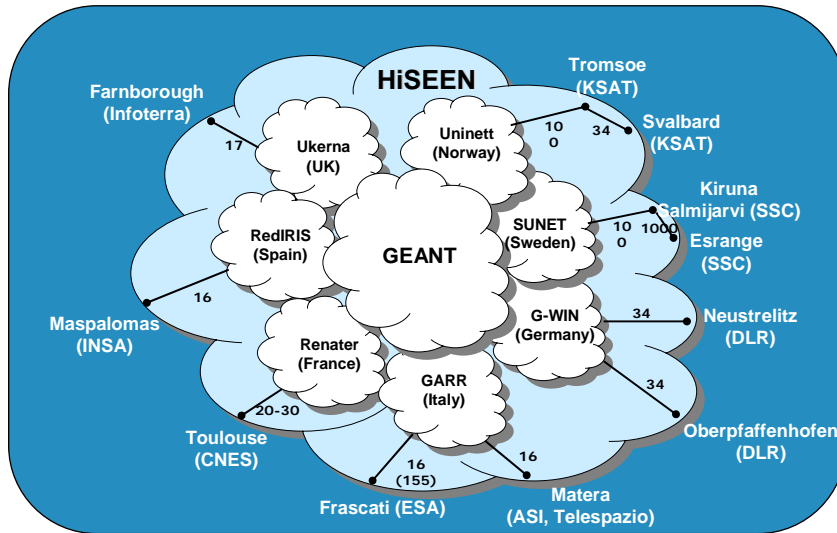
HiSEEN

Farnborough
(Infoterra)

17

Ukerna
(UK)

Uninett
(Norway)

Tromsoe
(KSAT)

10
0

34

Svalbard
(KSAT)

Kiruna
Salmijarvi (SSC)

RedIRIS
(Spain)

GEANT

SUNET
(Sweden)

10
0

1000

Esrange
(SSC)

16

Maspalomas
(INSA)

Renater
(France)

G-WIN
(Germany)

34

Neustrelitz
(DLR)

GARR
(Italy)

34

20-30

Toulouse
(CNES)

Oberpfaffenhofen
(DLR)

16
(155)

16

Frascati (ESA)

Matera
(ASI, Telespazio)